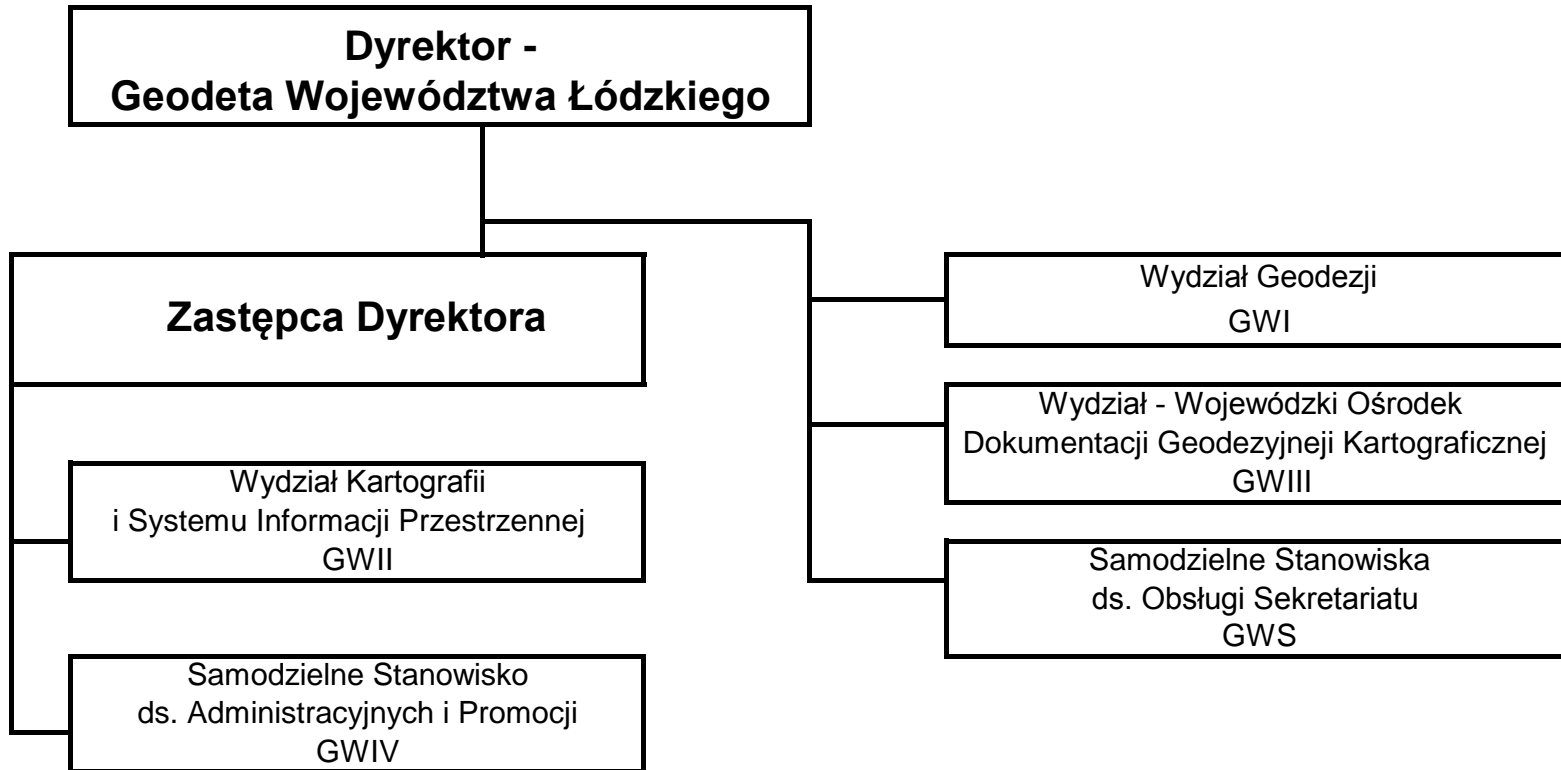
Dyrektor -
Geodeta Województwa Łódzkiego

Zastępca Dyrektora

Wydział Kartografii
i Systemu Informacji Przestrzennej
GWII

Samodzielne Stanowisko
ds. Administracyjnych i Promocji
GWIV

Wydział Geodezji
GWI

Wydział - Wojewódzki Ośrodek
Dokumentacji Geodezyjneji Kartograficznej
GWIII

Samodzielne Stanowiska
ds. Obsługi Sekretariatu
GWS